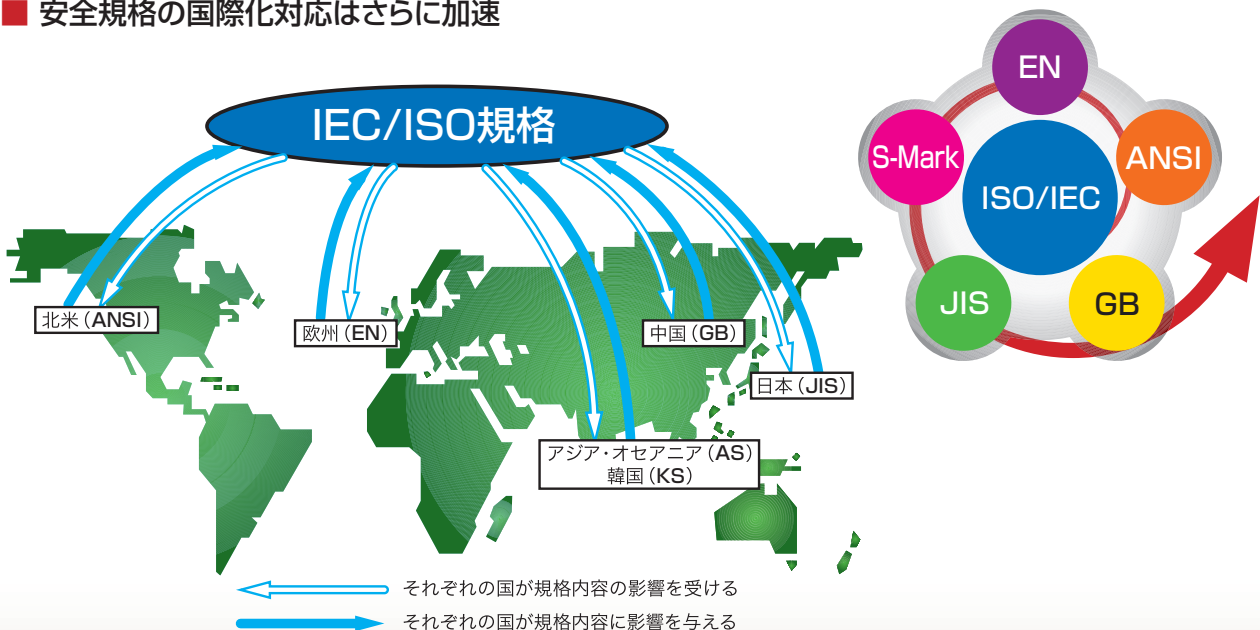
■ 安全規格の国際化対応はさらに加速

IEC/ISO規格

北米（ANSI）

欧州（EN）

中国（GB）

日本（JIS）

アジア・オセアニア（AS）
韓国（KS）

EN

S-Mark

ANSI

ISO/IEC

JIS

GB

それぞれの国が規格内容の影響を受ける

それぞれの国が規格内容に影響を与える